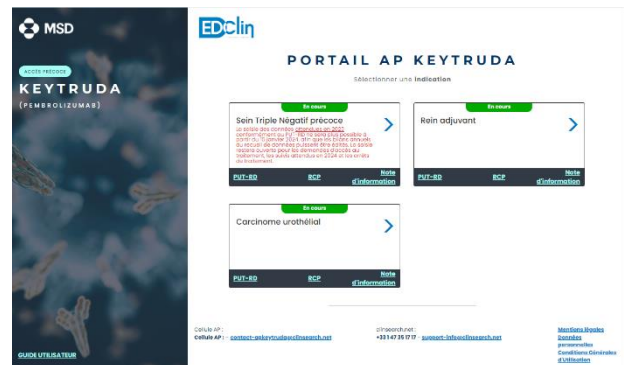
MSD

ACCÈS PRÉCOCE

KEYTRUDA

(PEMBROLIZUMAB)

GUIDE UTILISATEUR

EDClin

PORTAIL AP KEYTRUDA

Sélectionner une indication

En cours

Sein Triple Négatif précoce

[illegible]

PUT-RD RCP Note d'information

En cours

Rein adjuvant

PUT-RD RCP Note d'information

En cours

Carcinome urothélial

PUT-RD RCP Note d'information

Cellule AP :
Cellule AP : contact-apkeytruda@clinsearch.net

clinsearch.net :
+33 1 47 35 17 17 - support-info@clinsearch.net

Mentions légales
Données personnelles
Conditions Générales d'Utilisation